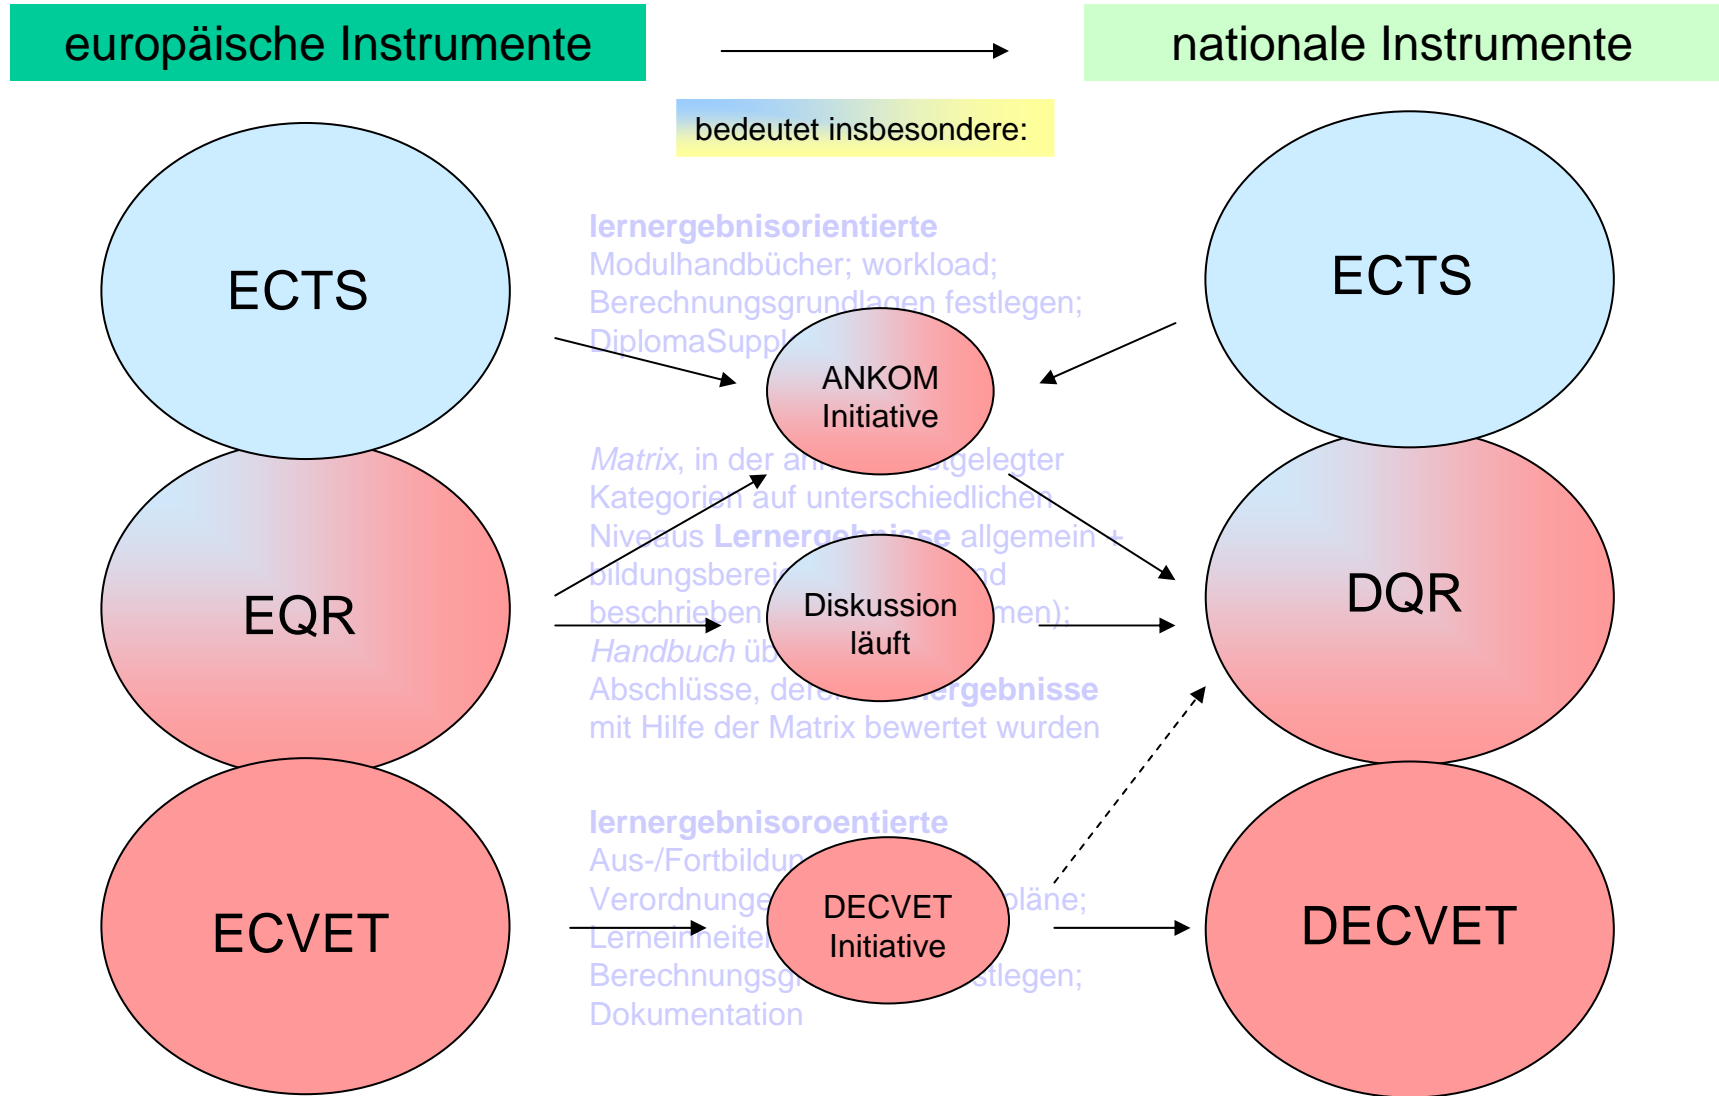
europäische Instrumente

nationale Instrumente

bedeutet insbesondere:

ECTS

EQR

ECVET

**lernergebnisorientierte** Modulhandbücher; workload; Berechnungsgrundlagen festlegen; DiplomaSuppl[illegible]

ANKOM Initiative

*Matrix*, in der an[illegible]gelegter Kategorien auf unterschiedlichen Niveaus **Lernergebnisse** allgemein + bildungsberei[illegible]nd beschrieben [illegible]men); *Handbuch* üb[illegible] Abschlüsse, dere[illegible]**ergebnisse** mit Hilfe der Matrix bewertet wurden

Diskussion läuft

**lernergebnisoroentierte** Aus-/Fortbildun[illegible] Verordnunge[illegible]pläne; Lerneinheite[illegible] Berechnungsg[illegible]stlegen; Dokumentation

DECVET Initiative

ECTS

DQR

DECVET